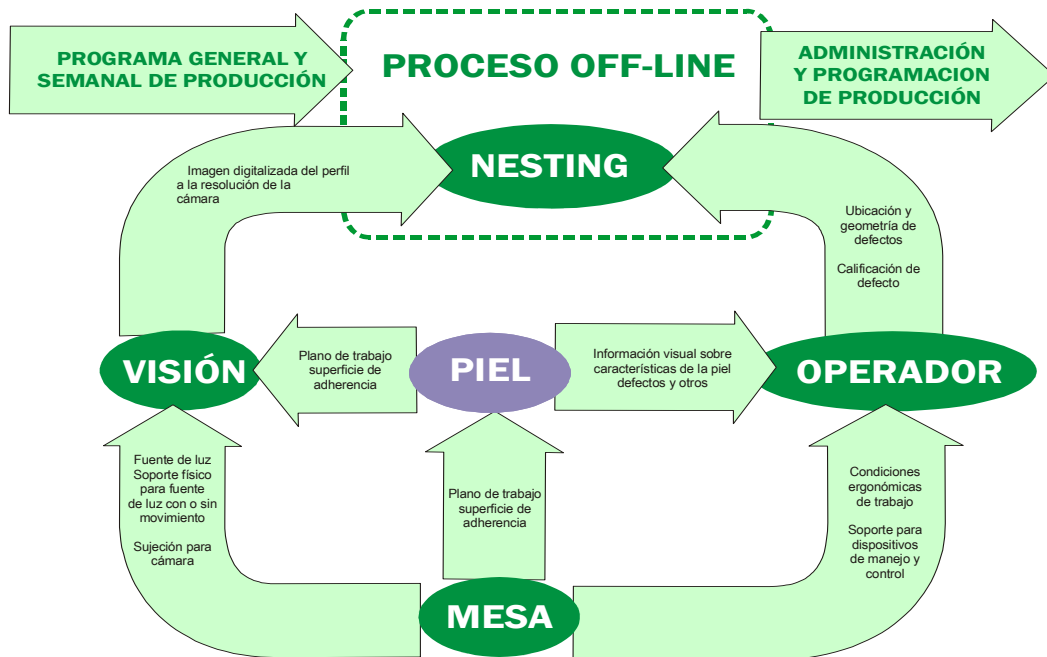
PROGRAMA GENERAL Y SEMANAL DE PRODUCCIÓN

PROCESO OFF-LINE

ADMINISTRACIÓN Y PROGRAMACION DE PRODUCCIÓN

Imagen digitalizada del perfil a la resolución de la cámara

NESTING

Ubicación y geometría de defectos

Calificación de defecto

VISIÓN

Plano de trabajo superficie de adherencia

PIEL

Información visual sobre características de la piel defectos y otros

OPERADOR

Fuente de luz
Soporte físico para fuente de luz con o sin movimiento

Sujeción para cámara

Plano de trabajo superficie de adherencia

Condiciones ergonómicas de trabajo

Soporte para dispositivos de manejo y control

MESA